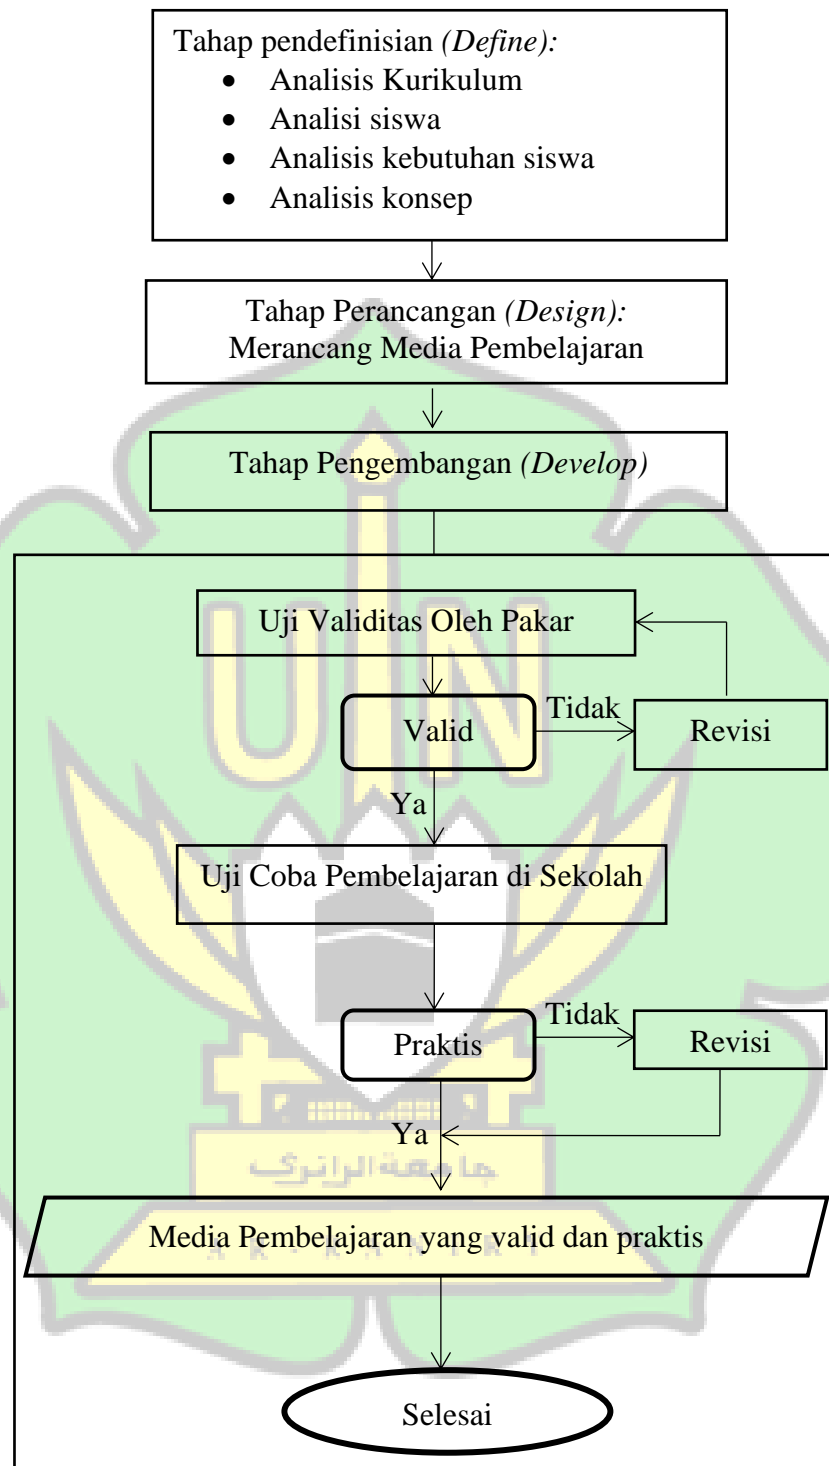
Tahap pendefinisian *(Define):*

- Analisis Kurikulum
- Analisi siswa
- Analisis kebutuhan siswa
- Analisis konsep

Tahap Perancangan *(Design):*
Merancang Media Pembelajaran

Tahap Pengembangan *(Develop)*

Uji Validitas Oleh Pakar

Valid

Tidak

Revisi

Ya

Uji Coba Pembelajaran di Sekolah

Praktis

Tidak

Revisi

Ya

جامعة الرانري

A R - R A N I R Y

Media Pembelajaran yang valid dan praktis

Selesai